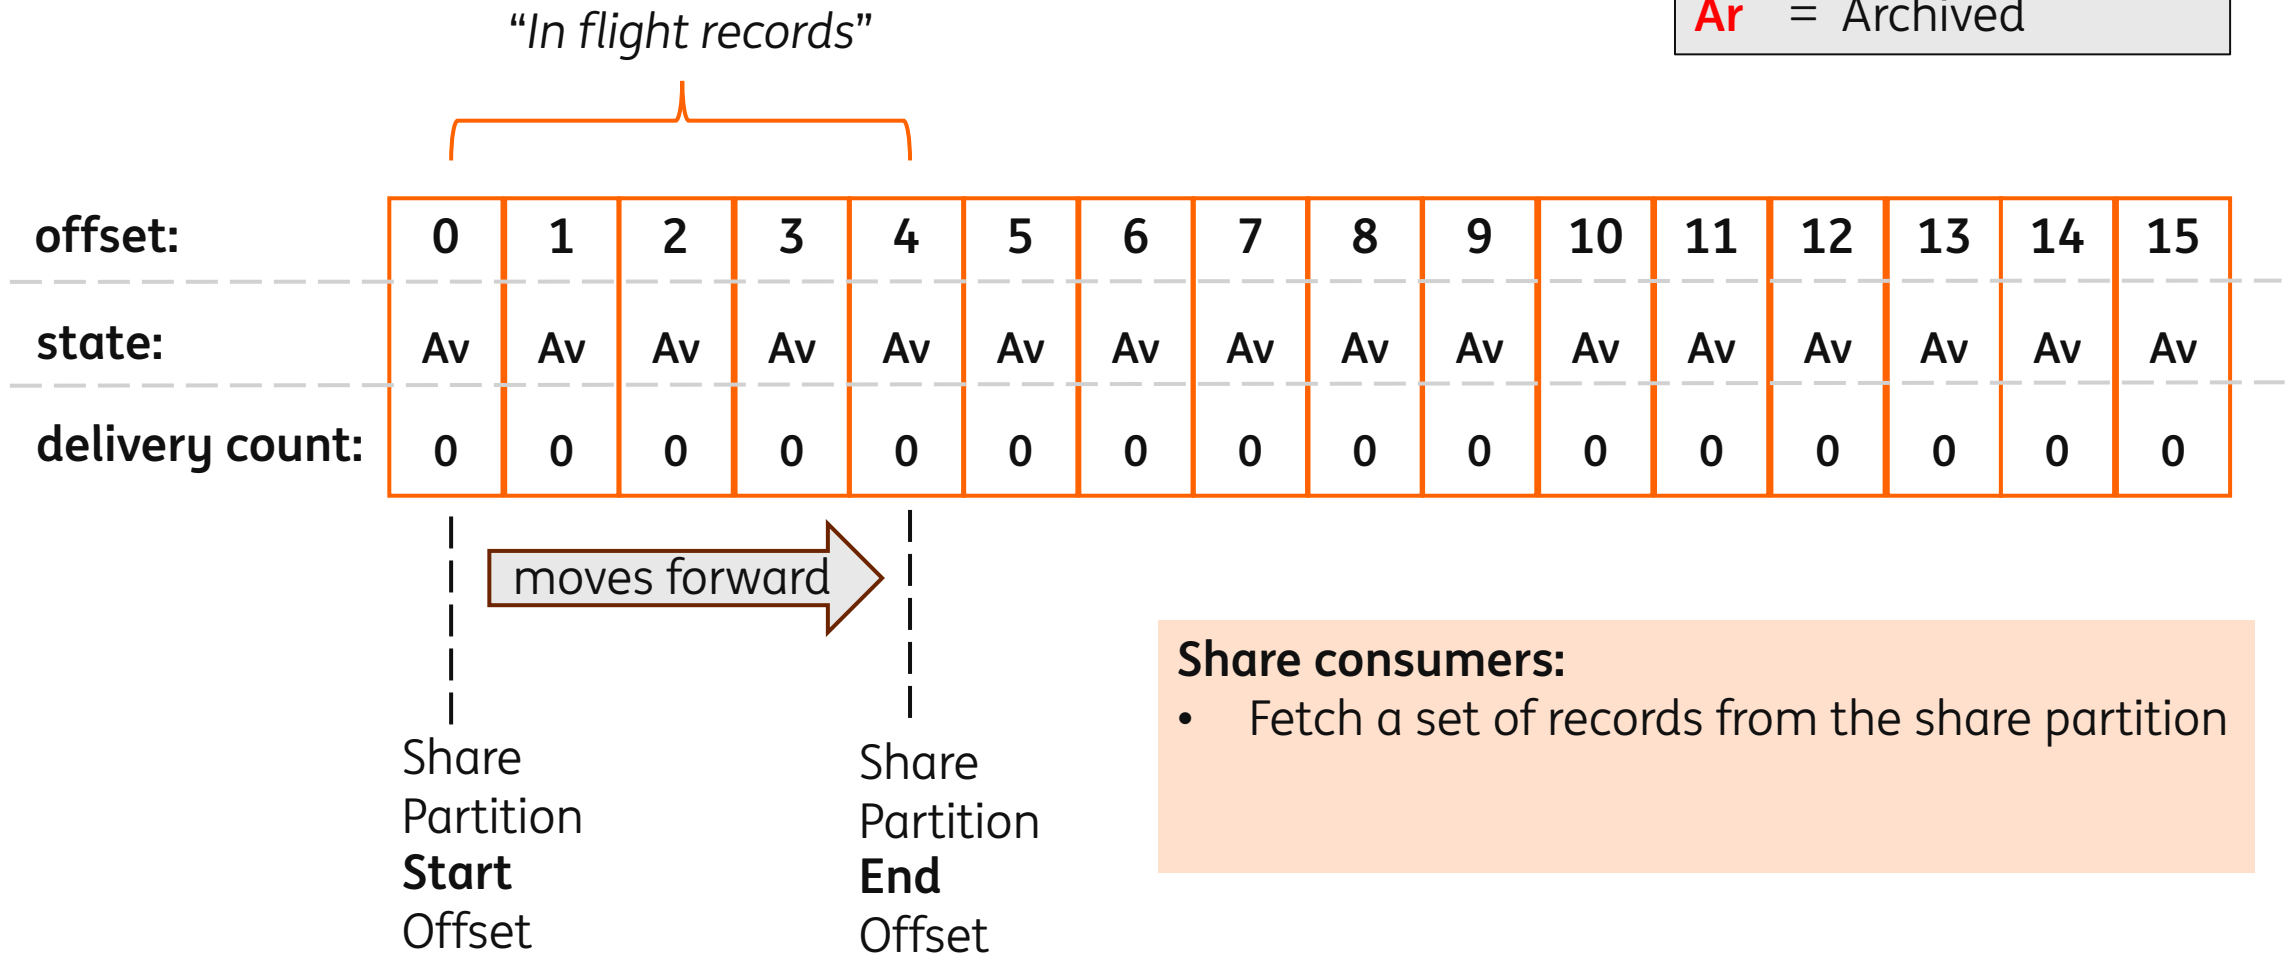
Ar = Archived

"In flight records"

| offset: | 0 | 1 | 2 | 3 | 4 | 5 | 6 | 7 | 8 | 9 | 10 | 11 | 12 | 13 | 14 | 15 |
|---|---|---|---|---|---|---|---|---|---|---|---|---|---|---|---|---|
| state: | Av | Av | Av | Av | Av | Av | Av | Av | Av | Av | Av | Av | Av | Av | Av | Av |
| delivery count: | 0 | 0 | 0 | 0 | 0 | 0 | 0 | 0 | 0 | 0 | 0 | 0 | 0 | 0 | 0 | 0 |

moves forward

Share Partition **Start** Offset

Share Partition **End** Offset

**Share consumers:**
• Fetch a set of records from the share partition